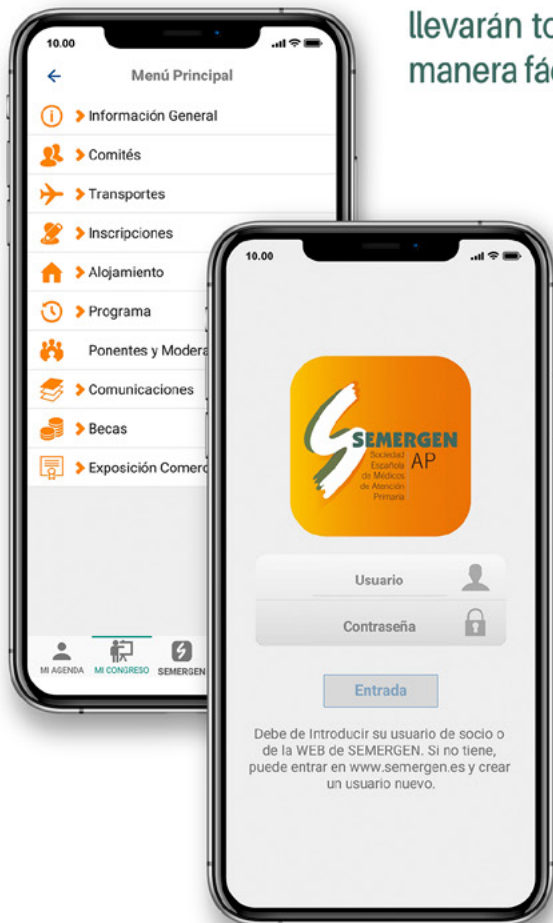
llevarán to
manera fác

10.00

Menú Principal

Información General

Comités

Transportes

Inscripciones

Alojamiento

Programa

Ponentes y Modera

Comunicaciones

Becas

Exposición Comerc

MI AGENDA MI CONGRESO SEMERGEN

10.00

SEMERGEN AP
Sociedad Española de Médicos de Atención Primaria

Usuario

Contraseña

Entrada

Debe de Introducir su usuario de socio o de la WEB de SEMERGEN. Si no tiene, puede entrar en www.semergen.es y crear un usuario nuevo.